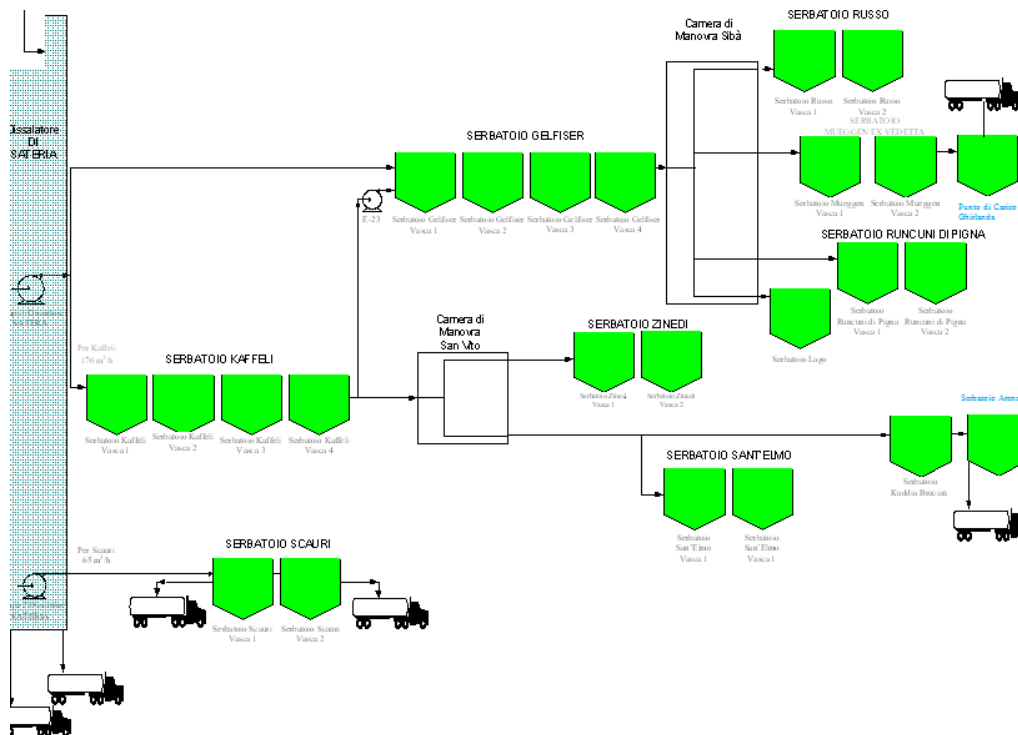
Dissalatore
DI
SATERIA

SERBATOIO GELFISER

Serbatoio Gelfiser Vasca 1
Serbatoio Gelfiser Vasca 2
Serbatoio Gelfiser Vasca 3
Serbatoio Gelfiser Vasca 4

E-23

Camera di Manovra Sibà

SERBATOIO RUSSO

Serbatoio Russo Vasca 1
Serbatoio Russo Vasca 2

SERBATOIO MUGGEN EX VEDETTA

Serbatoio Muggen Vasca 1
Serbatoio Muggen Vasca 2

Punto di Carico Ghirlanda

SERBATOIO RUNCUNI DI PIGNA

Serbatoio Runcuni di Pigna Vasca 1
Serbatoio Runcuni di Pigna Vasca 2

Serbatoio Lago

Per Kaffefi
170 m³/h

SERBATOIO KAFFELI

Serbatoio Kaffefi Vasca 1
Serbatoio Kaffefi Vasca 2
Serbatoio Kaffefi Vasca 3
Serbatoio Kaffefi Vasca 4

Camera di Manovra San Vito

SERBATOIO ZINEDI

Serbatoio Zinedi Vasca 1
Serbatoio Zinedi Vasca 2

Serbatoio Arenn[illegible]

Serbatoio Kuddia Bruciata

SERBATOIO SANT'ELMO

Serbatoio Sant'Elmo Vasca 1
Serbatoio Sant'Elmo Vasca 1

Per Scauri
65 m³/h

SERBATOIO SCAURI

Serbatoio Scauri Vasca 1
Serbatoio Scauri Vasca 2